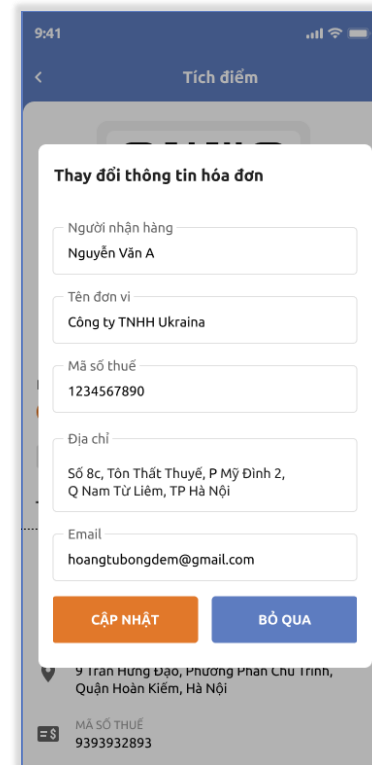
9:41

Tích điểm

Thay đổi thông tin hóa đơn

Người nhận hàng
Nguyễn Văn A

Tên đơn vi
Công ty TNHH Ukraina

Mã số thuế
1234567890

Địa chỉ
Số 8c, Tôn Thất Thuyết, P Mỹ Đình 2, Q Nam Từ Liêm, TP Hà Nội

Email
hoangtubongdem@gmail.com

CẬP NHẬT

BỎ QUA

9 Trần Hưng Đạo, Phường Phan Chu Trinh, Quận Hoàn Kiếm, Hà Nội

MÃ SỐ THUẾ
9393932893